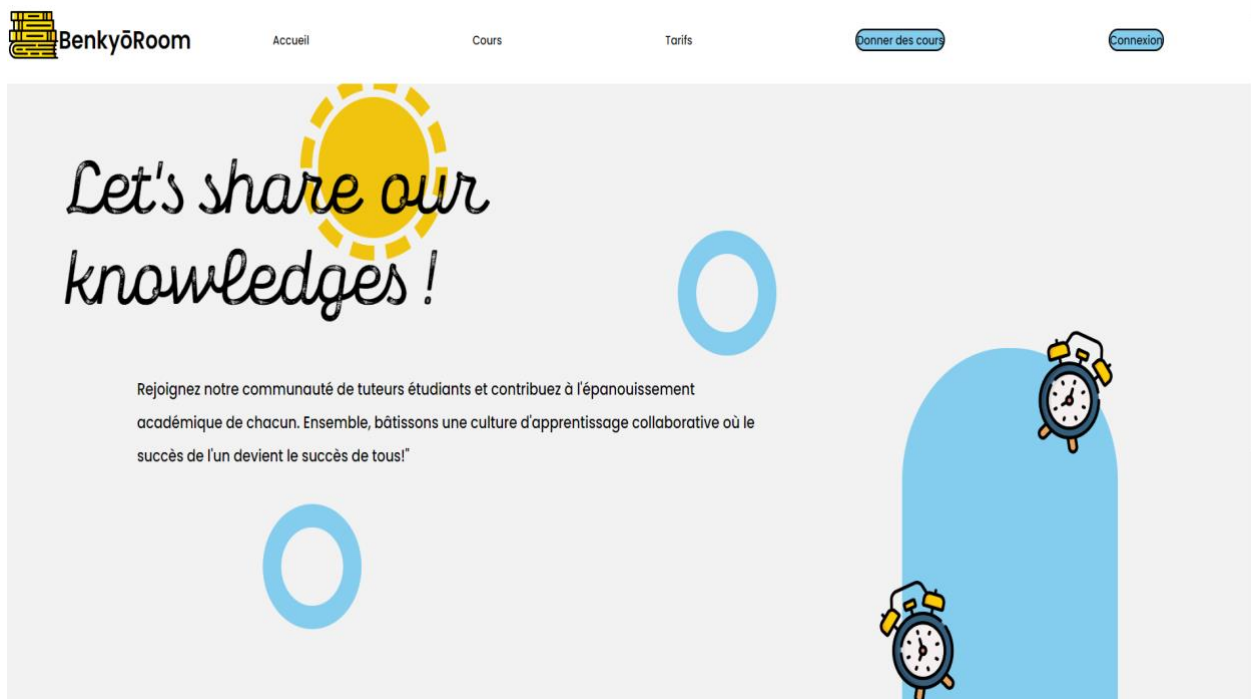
BenkyōRoom

Accueil

Cours

Tarifs

Donner des cours

Connexion

Let's share our knowledges !

Rejoignez notre communauté de tuteurs étudiants et contribuez à l'épanouissement académique de chacun. Ensemble, bâtissons une culture d'apprentissage collaborative où le succès de l'un devient le succès de tous!"